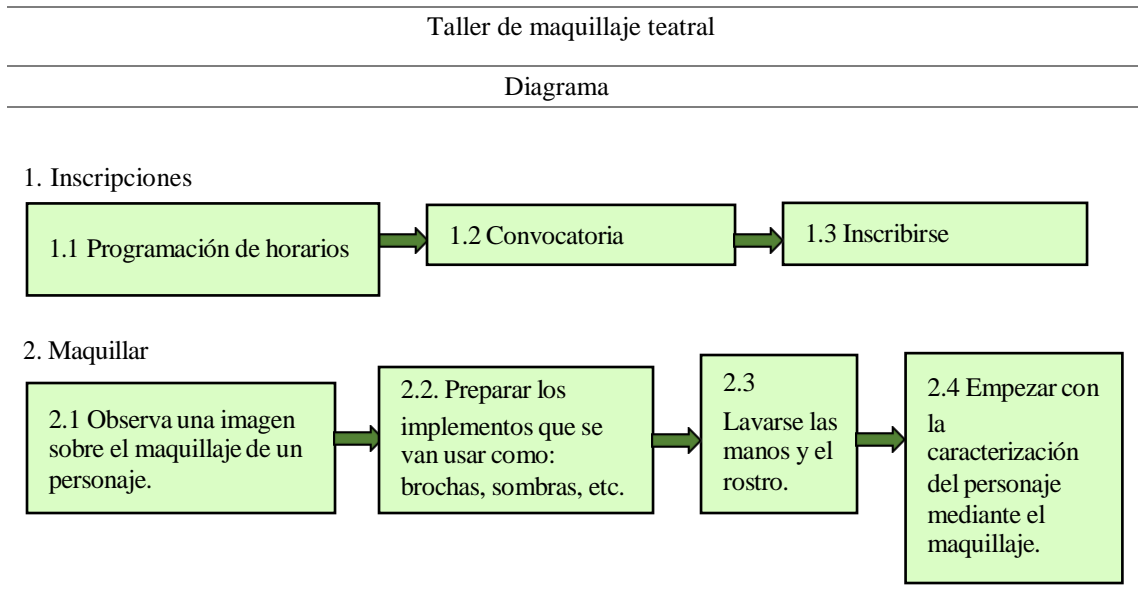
Taller de maquillaje teatral

Diagrama

1. Inscripciones

1.1 Programación de horarios

1.2 Convocatoria

1.3 Inscribirse

2. Maquillar

2.1 Observa una imagen sobre el maquillaje de un personaje.

2.2. Preparar los implementos que se van usar como: brochas, sombras, etc.

2.3 Lavarse las manos y el rostro.

2.4 Empezar con la caracterización del personaje mediante el maquillaje.